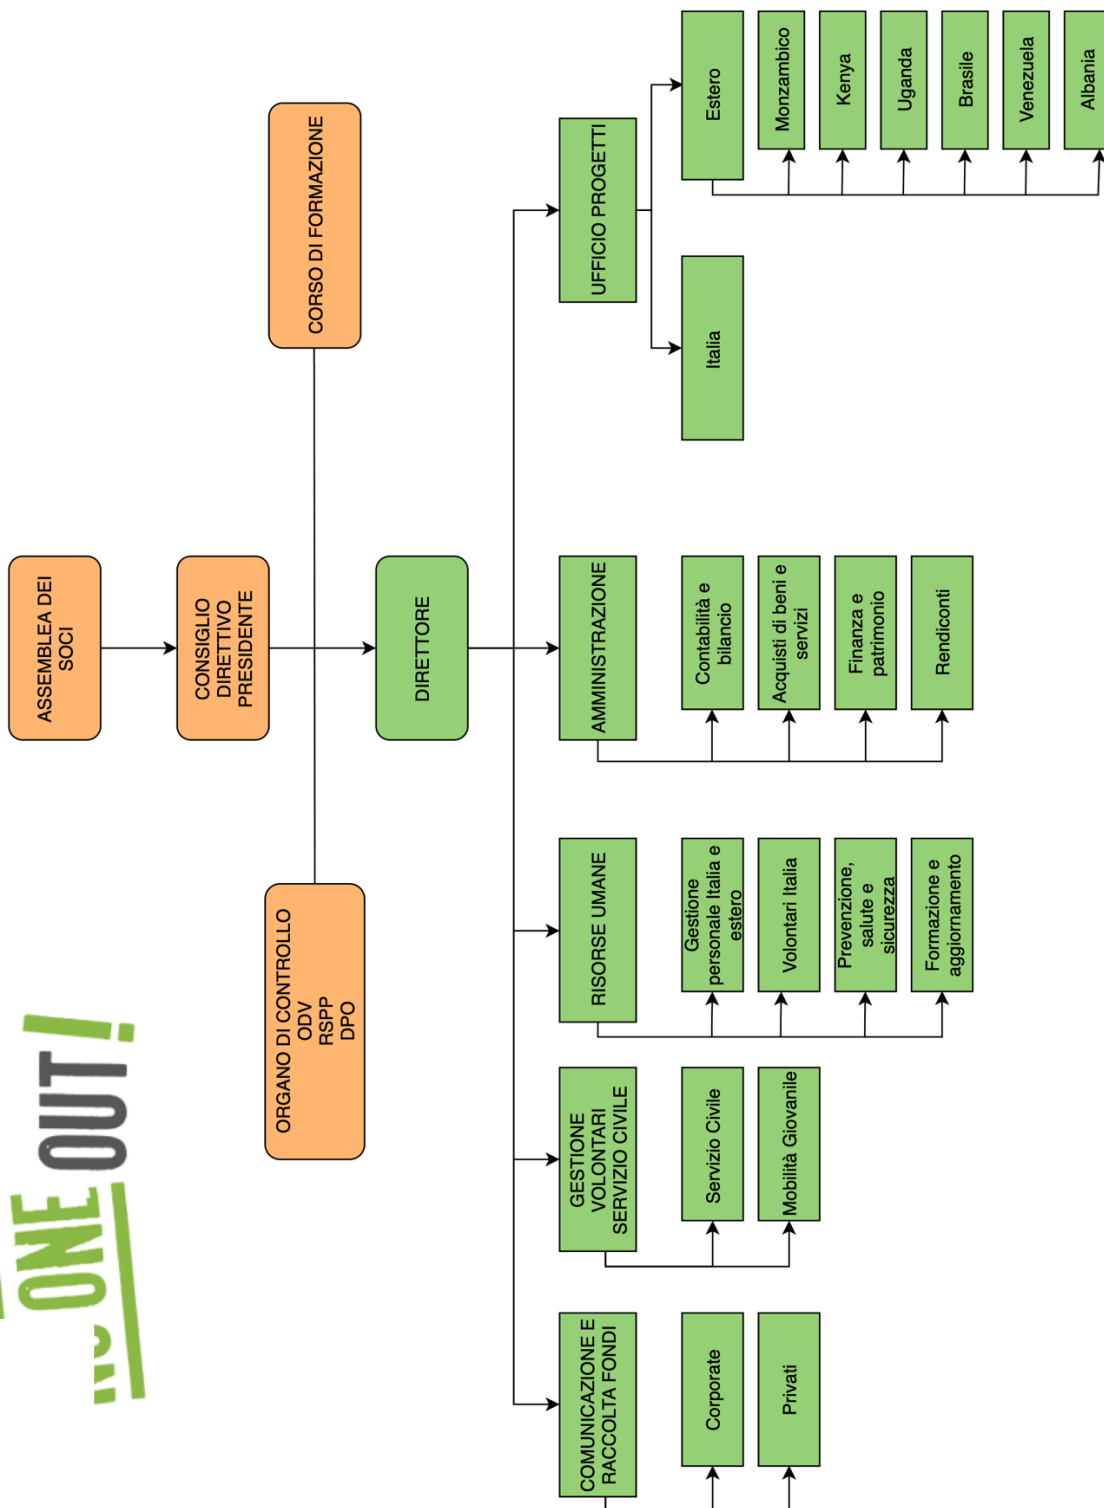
ASSEMBLEA DEI SOCI

CONSIGLIO DIRETTIVO PRESIDENTE

CORSO DI FORMAZIONE

ORGANO DI CONTROLLO ODV RSPP DPO

DIRETTORE

UFFICIO PROGETTI

Italia

Estero

Monzambico

Kenya

Uganda

Brasile

Venezuela

Albania

AMMINISTRAZIONE

Contabilità e bilancio

Acquisti di beni e servizi

Finanza e patrimonio

Rendiconti

RISORSE UMANE

Gestione personale Italia e estero

Volontari Italia

Prevenzione, salute e sicurezza

Formazione e aggiornamento

GESTIONE VOLONTARI SERVIZIO CIVILE

Servizio Civile

Mobilità Giovanile

COMUNICAZIONE E RACCOLTA FONDI

Corporate

Privati

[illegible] ONE OUT!